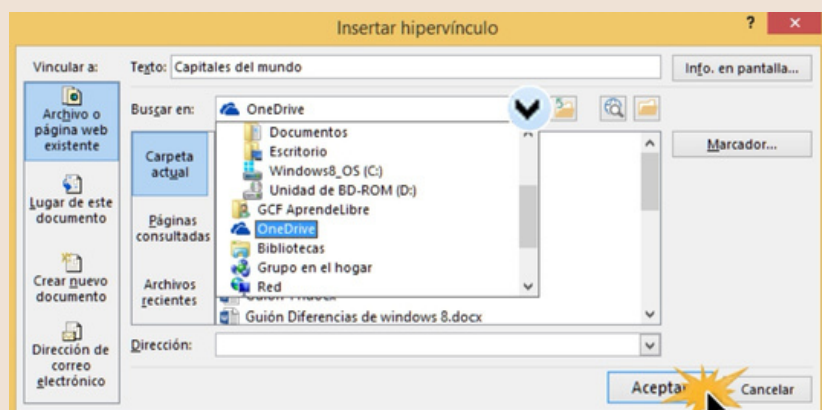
Insertar hipervínculo

?

×

Vincular a:

Archivo o página web existente

Lugar de este documento

Crear nuevo documento

Dirección de correo electrónico

Texto: Capitales del mundo

Info. en pantalla...

Buscar en: OneDrive

Carpeta actual

Páginas consultadas

Archivos recientes

Documentos
Escritorio
Windows8_OS (C:)
Unidad de BD-ROM (D:)
GCF AprendeLibre
OneDrive
Bibliotecas
Grupo en el hogar
Red

Guión Diferencias de windows 8.docx

Marcador...

Dirección:

Aceptar

Cancelar